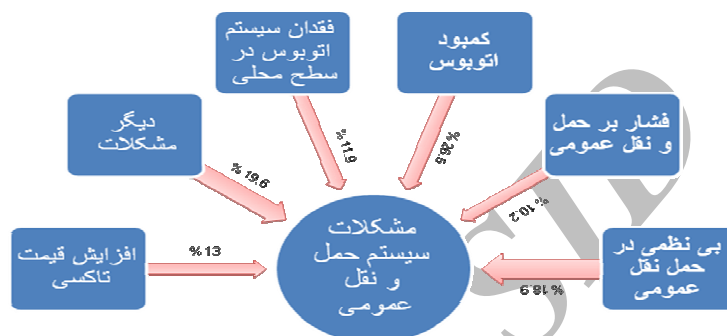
فقدان سیستم اتوبوس در سطح محلی

کمبود اتوبوس

دیگر مشکلات

فشار بر حمل و نقل عمومی

% 11.9

% 28.5

% 19.6

% 10.2

افزایش قیمت تاکسی

% 13

مشکلات سیستم حمل و نقل عمومی

بی نظمی در حمل نقل عمومی

% 18.9